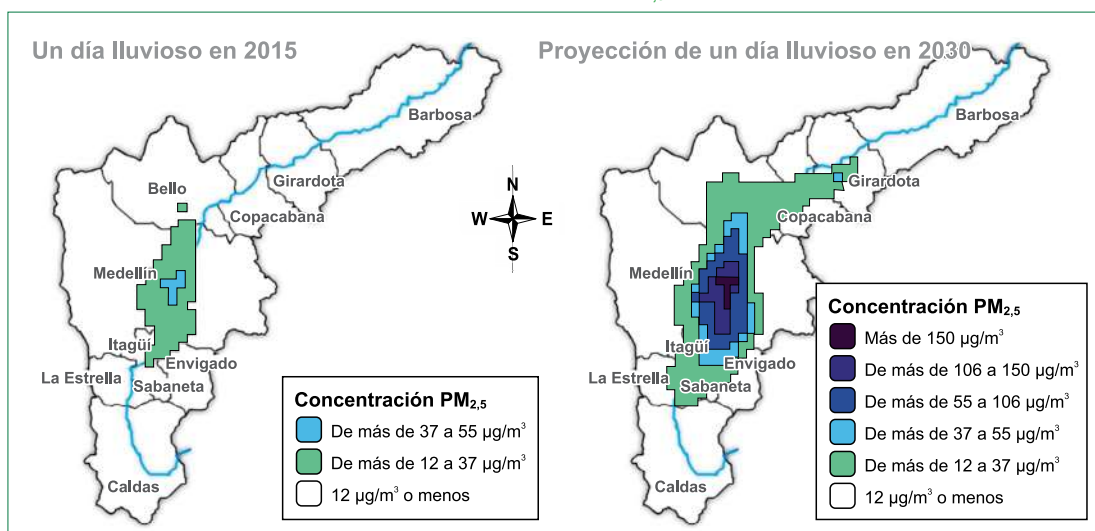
Un día lluvioso en 2015

Barbosa
Bello
Girardota
Copacabana
Medellín
Itagüí
Envigado
La Estrella
Sabaneta
Caldas

Concentración $PM_{2,5}$
De más de 37 a 55 µg/$m^3$
De más de 12 a 37 µg/$m^3$
12 µg/$m^3$ o menos

N
W
E
S

Proyección de un día lluvioso en 2030

Barbosa
Girardota
Copacabana
Medellín
Itagüí
Envigado
La Estrella
Sabaneta
Caldas

Concentración $PM_{2,5}$
Más de 150 µg/$m^3$
De más de 106 a 150 µg/$m^3$
De más de 55 a 106 µg/$m^3$
De más de 37 a 55 µg/$m^3$
De más de 12 a 37 µg/$m^3$
12 µg/$m^3$ o menos